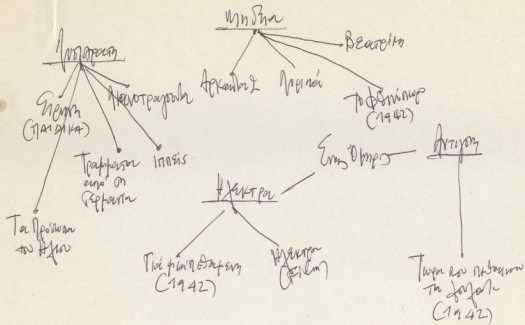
Αριστοφάνης

Ειρήνη (παράφραση)

Τραγουδίστρια από τη Γερμανία

Ιππείς

Λυσιστράτη

Τα Πρόσωπα του Ήλιου

Ιφιγένεια

Αρκαδία 2

Ορέστης

Βεατρίκη

Το Εξόμολογο (1942)

Στον Όμηρο

Αντιγόνη

Ηλέκτρα

Της Φυλακής Ηλέκτρα (1942)

Ηλέκτρα (Ελένη)

Τώρα που πεθαίνουν τα φώτα (1942)